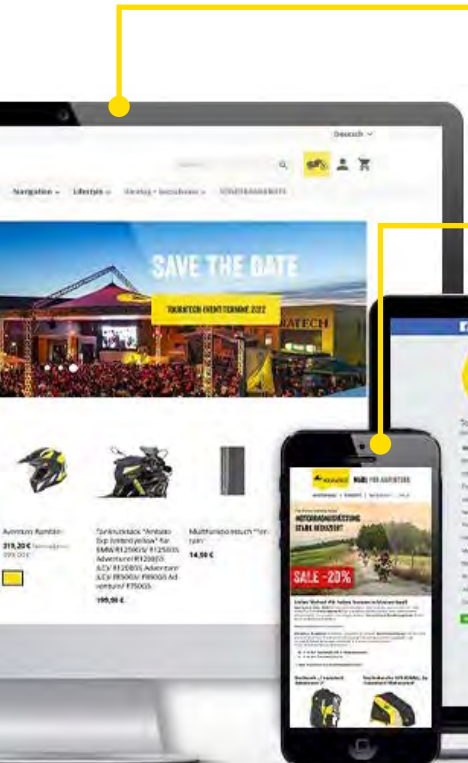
Deutsch

Navigation Lifestyle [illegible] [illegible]

SAVE THE DATE

TOURATECH EVENT-TERMINE 2022

RATECH

Adventure Rucksack
219,20 €
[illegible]

Tankrucksack "Ambato Exp. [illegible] yellow" für BMW R1250GS/ R1250GS Adventure/ R1200GS (LC)/ R1200GS Adventure (LC)/ F850GS/ F850GS Adventure/ F750GS
199,90 €

Multifunktionstuch "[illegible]"
14,90 €

MADE FOR ADVENTURE

MOTORRADBEKLEIDUNG SELBER GESUCHT!

SALE -20%

Jetzt Rabatt für Reise Kurzen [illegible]